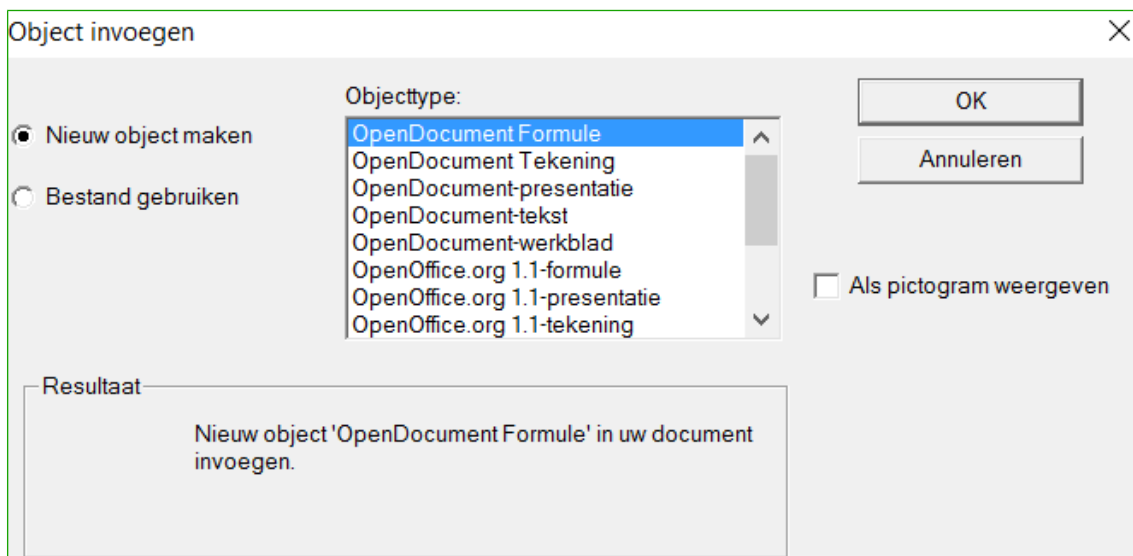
Object invoegen

Objecttype:

Nieuw object maken

Bestand gebruiken

OpenDocument Formule
OpenDocument Tekening
OpenDocument-presentatie
OpenDocument-tekst
OpenDocument-werkblad
OpenOffice.org 1.1-formule
OpenOffice.org 1.1-presentatie
OpenOffice.org 1.1-tekening

OK

Annuleren

Als pictogram weergeven

Resultaat

Nieuw object 'OpenDocument Formule' in uw document invoegen.